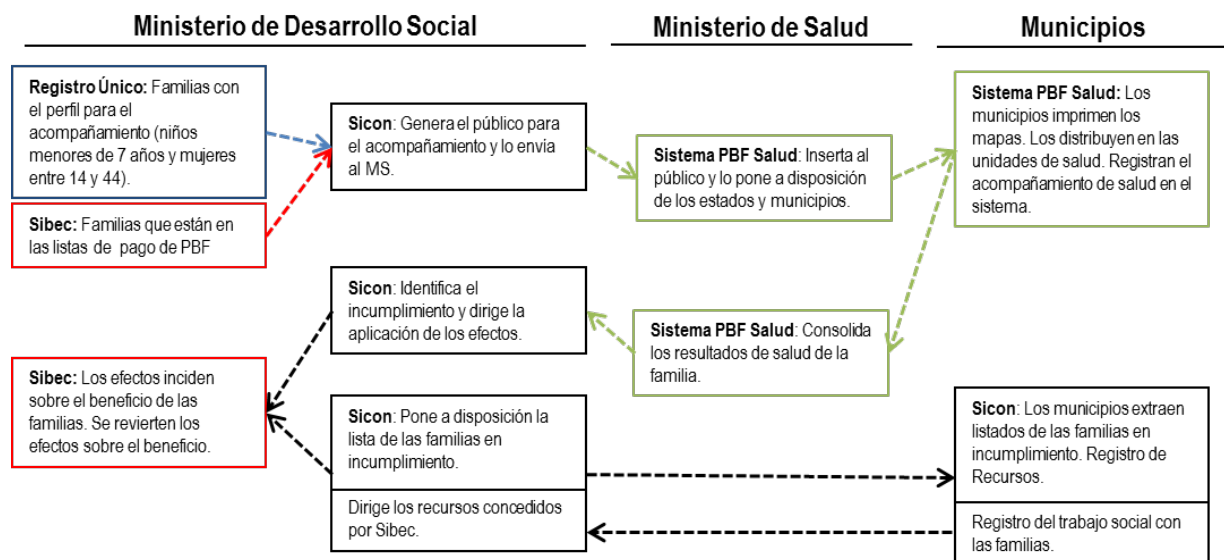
Ministerio de Desarrollo Social

Ministerio de Salud

Municipios

**Registro Único:** Familias con el perfil para el acompañamiento (niños menores de 7 años y mujeres entre 14 y 44).

**Sibec:** Familias que están en las listas de pago de PBF

**Sicon**: Genera el público para el acompañamiento y lo envia al MS.

**Sistema PBF Salud**: Inserta al público y lo pone a disposición de los estados y municipios.

**Sistema PBF Salud:** Los municipios imprimen los mapas. Los distribuyen en las unidades de salud. Registran el acompañamiento de salud en el sistema.

**Sicon**: Identifica el incumplimiento y dirige la aplicación de los efectos.

**Sistema PBF Salud**: Consolida los resultados de salud de la familia.

**Sibec:** Los efectos inciden sobre el beneficio de las familias. Se revierten los efectos sobre el beneficio.

**Sicon**: Pone a disposición la lista de las familias en incumplimiento.

Dirige los recursos concedidos por Sibec.

**Sicon**: Los municipios extraen listados de las familias en incumplimiento. Registro de Recursos.

Registro del trabajo social con las familias.